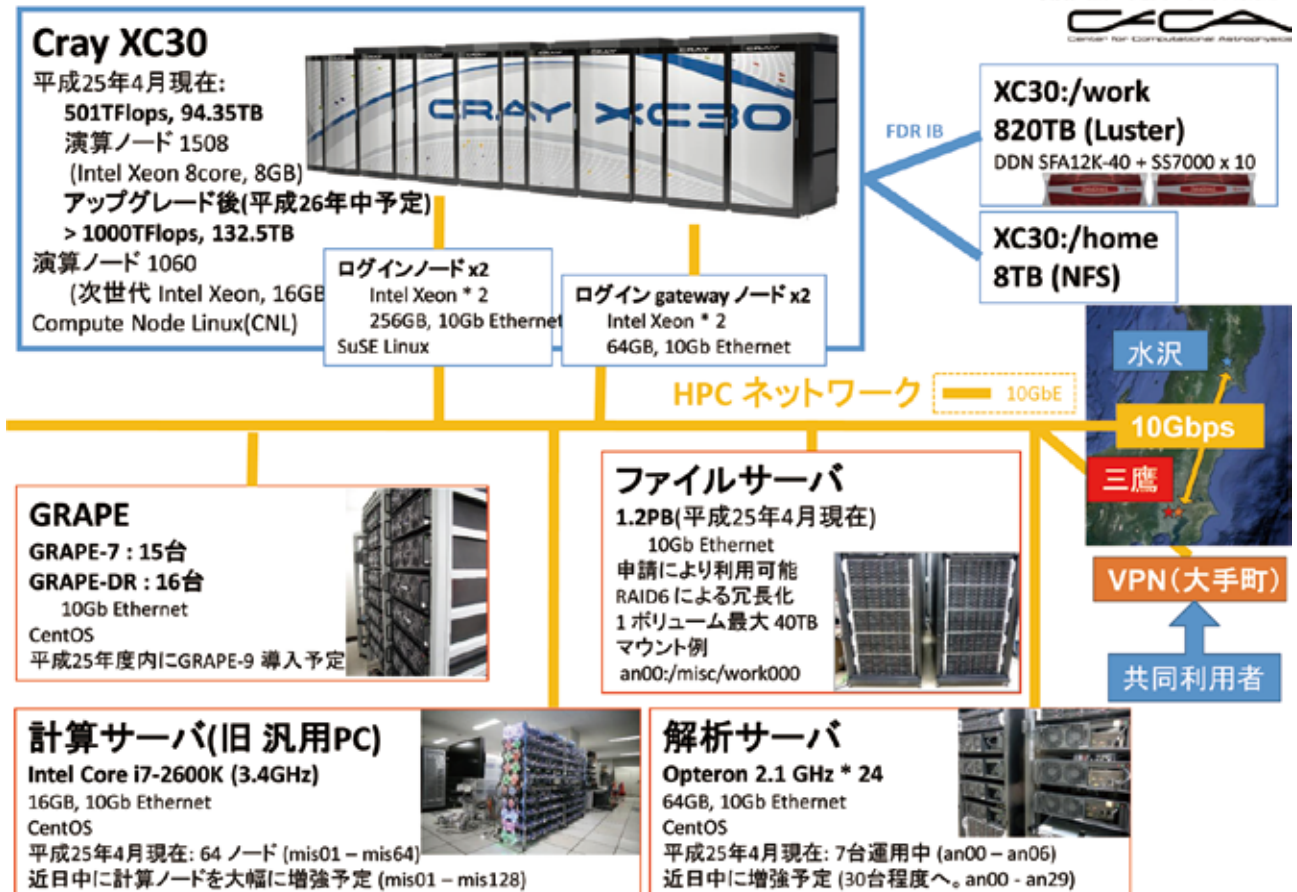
Cray XC30
平成25年4月現在:
501TFlops, 94.35TB
演算ノード 1508
(Intel Xeon 8core, 8GB)
アップグレード後(平成26年中予定)
> 1000TFlops, 132.5TB
演算ノード 1060
(次世代 Intel Xeon, 16GB
Compute Node Linux(CNL)

CRAY XC30

CfCA
Center for Computational Astrophysics

FDR IB

XC30:/work
820TB (Luster)
DDN SFA12K-40 + SS7000 x 10

XC30:/home
8TB (NFS)

ログインノード x2
Intel Xeon * 2
256GB, 10Gb Ethernet
SuSE Linux

ログイン gateway ノード x2
Intel Xeon * 2
64GB, 10Gb Ethernet

HPC ネットワーク
10GbE

水沢
10Gbps
三鷹
VPN(大手町)
共同利用者

GRAPE
GRAPE-7 : 15台
GRAPE-DR : 16台
10Gb Ethernet
CentOS
平成25年度内にGRAPE-9 導入予定

ファイルサーバ
1.2PB(平成25年4月現在)
10Gb Ethernet
申請により利用可能
RAID6 による冗長化
1 ボリューム最大 40TB
マウント例
an00:/misc/work000

計算サーバ(旧 汎用PC)
Intel Core i7-2600K (3.4GHz)
16GB, 10Gb Ethernet
CentOS
平成25年4月現在: 64 ノード (mis01 – mis64)
近日中に計算ノードを大幅に増強予定 (mis01 – mis128)

解析サーバ
Opteron 2.1 GHz * 24
64GB, 10Gb Ethernet
CentOS
平成25年4月現在: 7台運用中 (an00 – an06)
近日中に増強予定 (30台程度へ。an00 - an29)